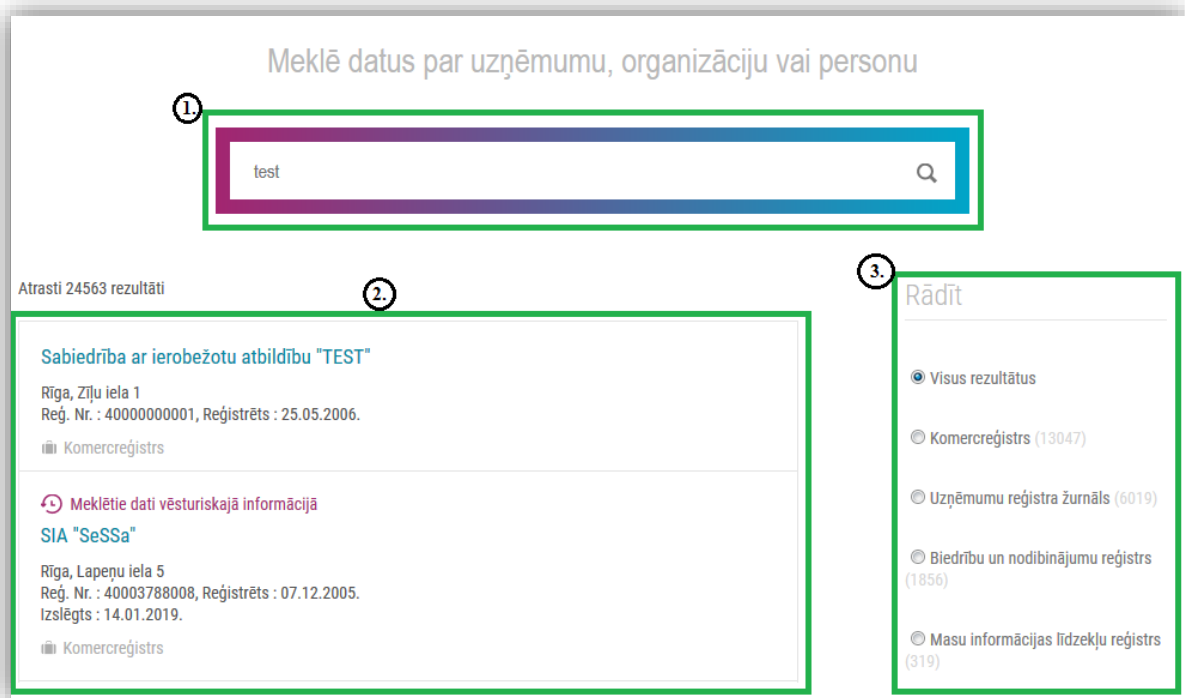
Meklē datus par uzņēmumu, organizāciju vai personu

1.

test

Atrasti 24563 rezultāti

2.

Sabiedrība ar ierobežotu atbildību "TEST"

Rīga, Zīļu iela 1
Reģ. Nr. : 40000000001, Reģistrēts : 25.05.2006.

Komercreģistrs

Meklētie dati vēsturiskajā informācijā

SIA "SeSSa"

Rīga, Lapeņu iela 5
Reģ. Nr. : 40003788008, Reģistrēts : 07.12.2005.
Izslēgts : 14.01.2019.

Komercreģistrs

3.

Rādīt

Visus rezultātus

Komercreģistrs (13047)

Uzņēmumu reģistra žurnāls (6019)

Biedrību un nodibinājumu reģistrs (1856)

Masu informācijas līdzekļu reģistrs (319)